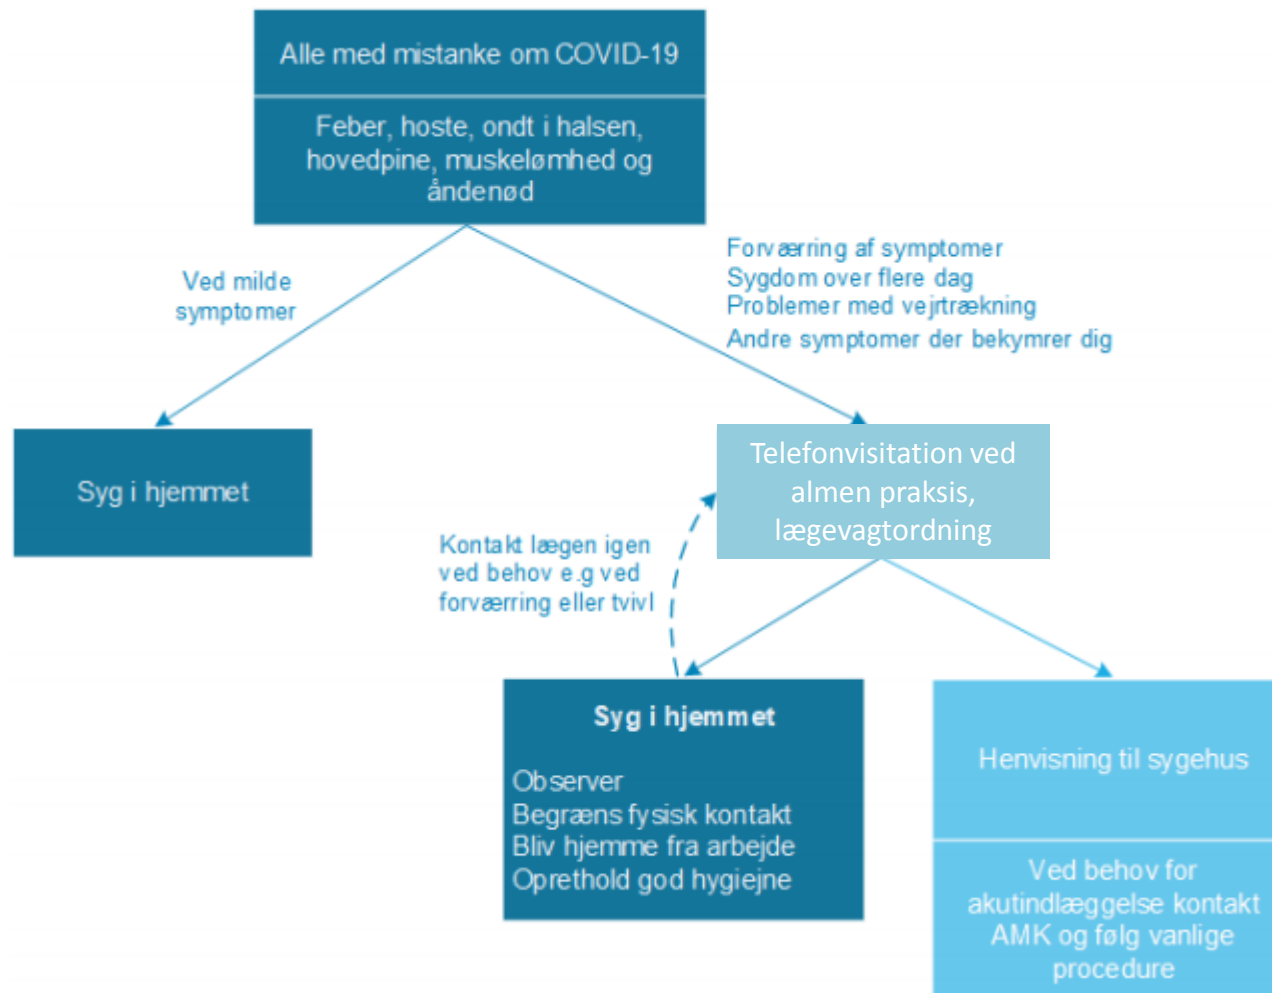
Alle med mistanke om COVID-19

Feber, hoste, ondt i halsen, hovedpine, muskelømhed og åndenød

Ved milde symptomer

Forværring af symptomer
Sygdom over flere dag
Problemer med vejrtrækning
Andre symptomer der bekymrer dig

Syg i hjemmet

Telefonvisitation ved almen praksis, lægevagtordning

Kontakt lægen igen ved behov e.g ved forværring eller tvivl

Syg i hjemmet

Observer
Begræns fysisk kontakt
Bliv hjemme fra arbejde
Oprethold god hygiejne

Henvisning til sygehus

Ved behov for akutindlæggelse kontakt AMK og følg vanlige procedure